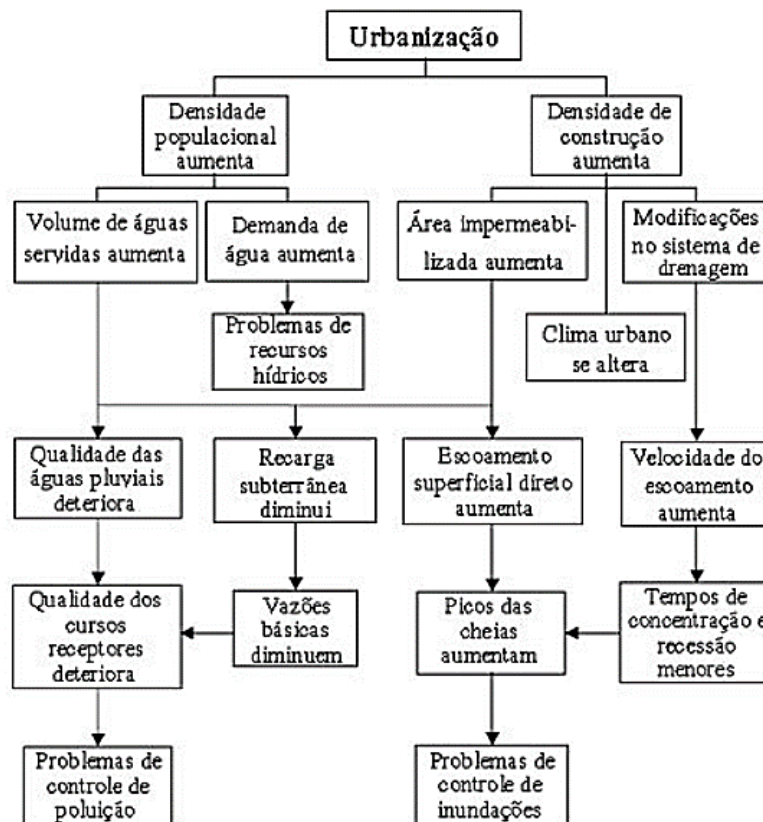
Urbanização

Densidade populacional aumenta

Densidade de construção aumenta

Volume de águas servidas aumenta

Demanda de água aumenta

Área impermeabilizada aumenta

Modificações no sistema de drenagem

Problemas de recursos hídricos

Clima urbano se altera

Qualidade das águas pluviais deteriora

Recarga subterrânea diminui

Escoamento superficial direto aumenta

Velocidade do escoamento aumenta

Qualidade dos cursos receptores deteriora

Vazões básicas diminuem

Picos das cheias aumentam

Tempos de concentração e recessão menores

Problemas de controle de poluição

Problemas de controle de inundações